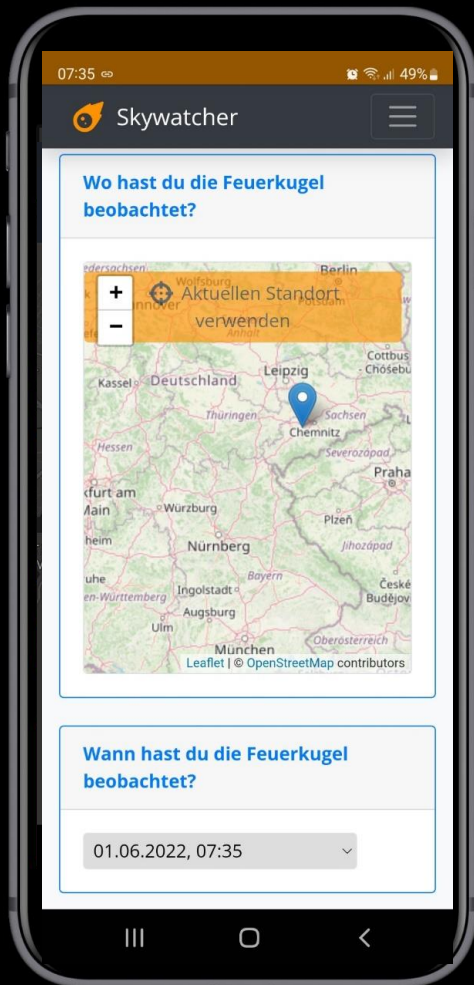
07:35 49%

Skywatcher

Wo hast du die Feuerkugel beobachtet?

+
−
Aktuellen Standort verwenden

edersachsen Wolfsburg Berlin Potsdam Hannover Anhalt Cottbus Chóśebuz Leipzig Kassel Deutschland Thüringen Sachsen Chemnitz Hessen Severozápad Praha kfurt am Main Würzburg Plzeň Nürnberg Jihozápad Bayern uhe Ingolstadt České Budějovi en-Württemberg Augsburg Ulm München Oberösterreich

Leaflet | © OpenStreetMap contributors

Wann hast du die Feuerkugel beobachtet?

01.06.2022, 07:35